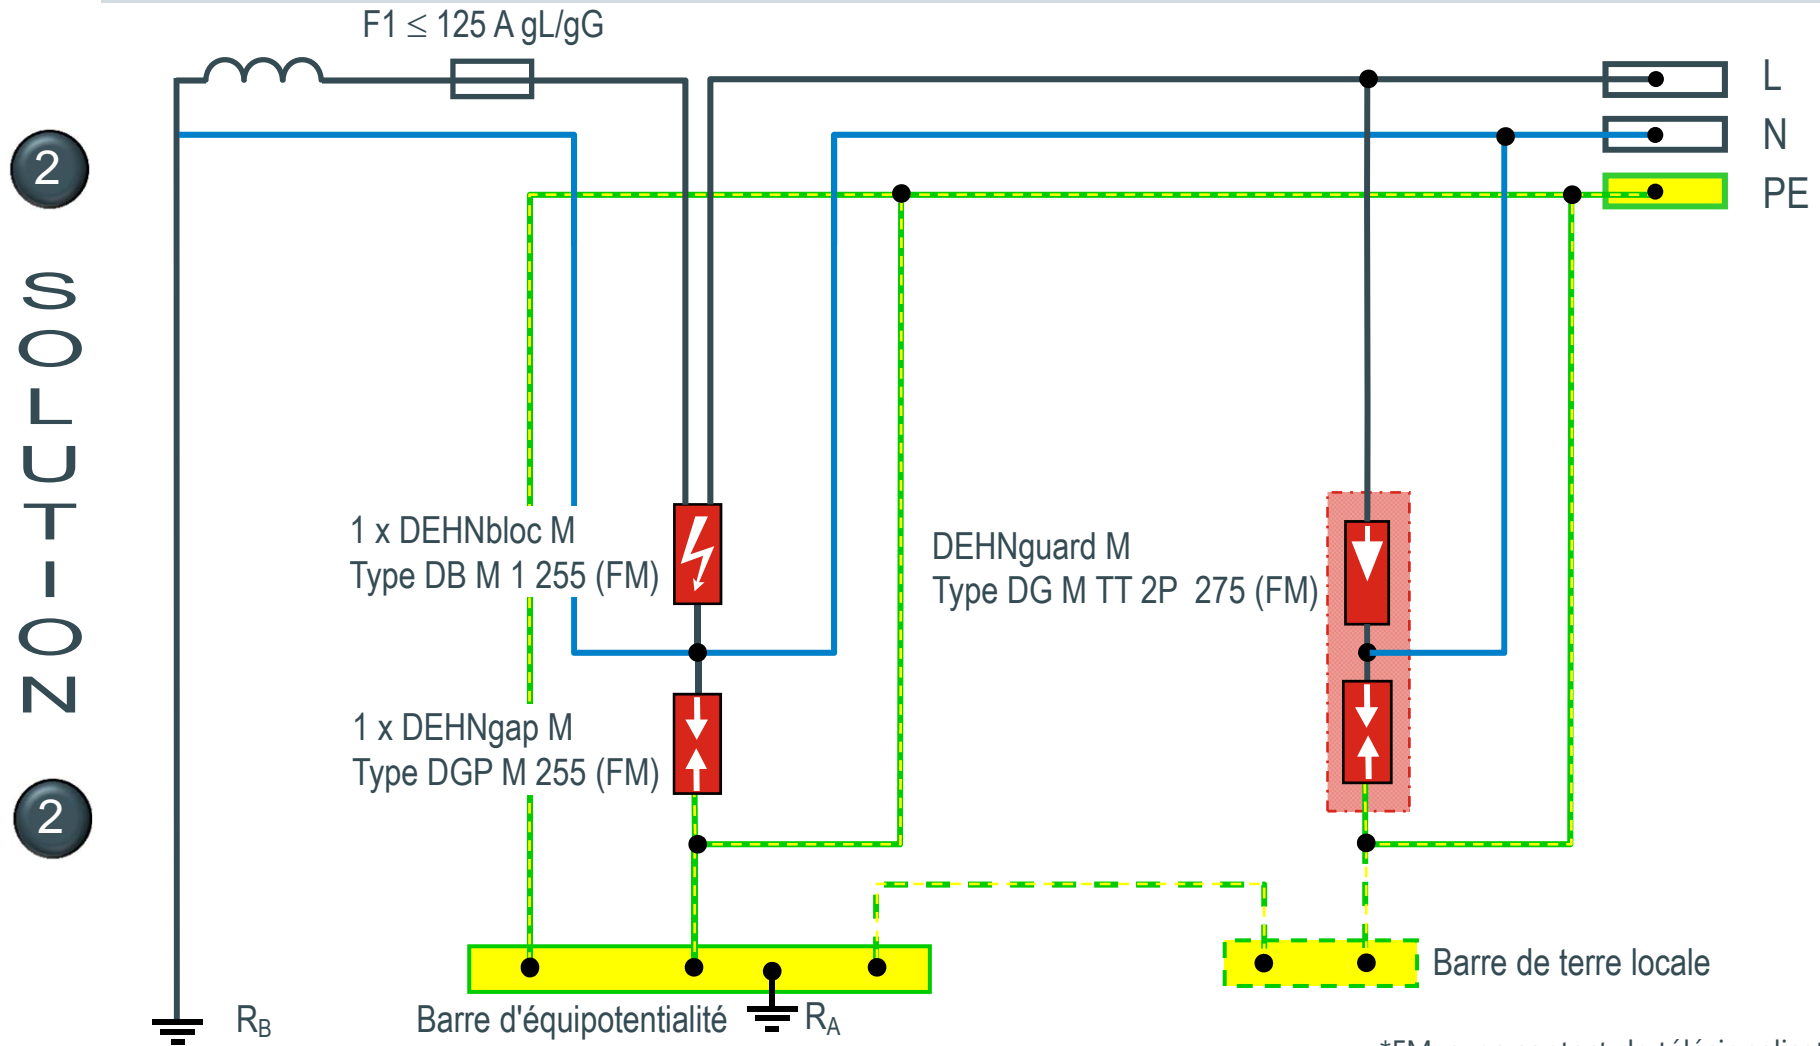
2

SOLUTION

2

F1 $\leq$ 125 A gL/gG

L

N

PE

1 x DEHNbloc M
Type DB M 1 255 (FM)

1 x DEHNgap M
Type DGP M 255 (FM)

DEHNguard M
Type DG M TT 2P 275 (FM)

Barre de terre locale

$R_B$

Barre d'équipotentialité

$R_A$

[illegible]